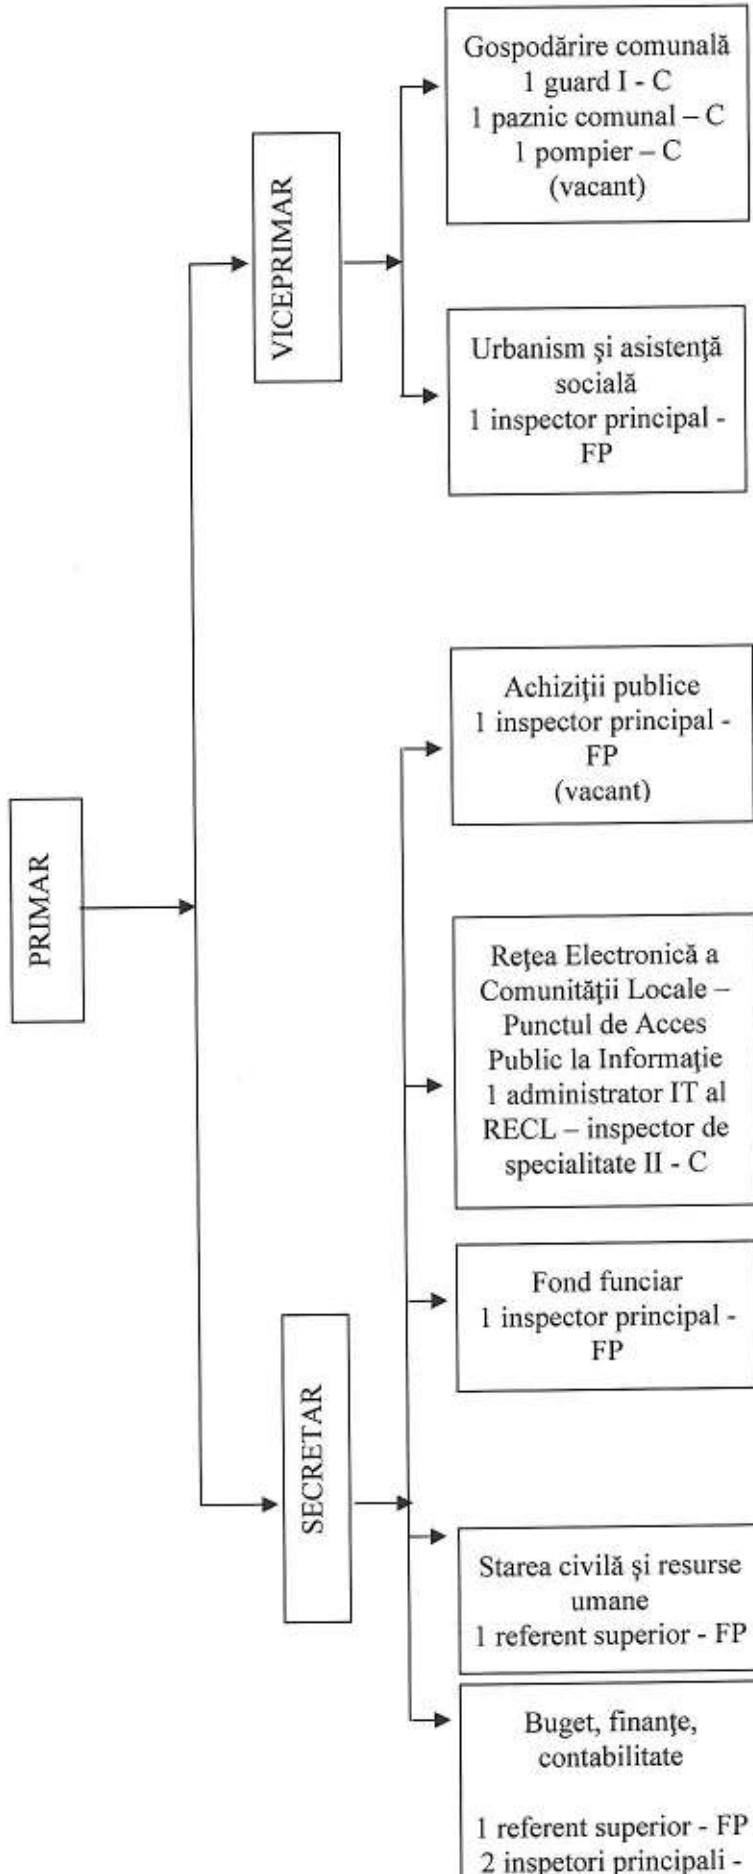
PRIMAR

VICEPRIMAR

Gospodărire comunală
1 guard I - C
1 paznic comunal – C
1 pompier – C
(vacant)

Urbanism şi asistenţă socială
1 inspector principal - FP

SECRETAR

Achiziţii publice
1 inspector principal - FP
(vacant)

Reţea Electronică a Comunităţii Locale – Punctul de Acces Public la Informaţie
1 administrator IT al RECL – inspector de specialitate II - C

Fond funciar
1 inspector principal - FP

Starea civilă şi resurse umane
1 referent superior - FP

Buget, finanţe, contabilitate

1 referent superior - FP
2 inspetori principali -